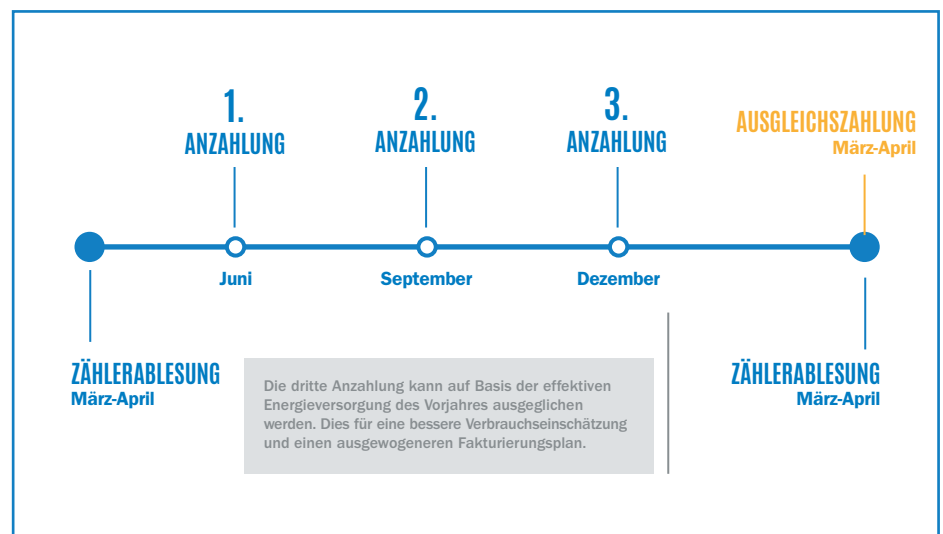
1.
ANZAHLUNG

2.
ANZAHLUNG

3.
ANZAHLUNG

AUSGLEICHSZAHLUNG
März-April

Juni

September

Dezember

ZÄHLERABLESUNG
März-April

Die dritte Anzahlung kann auf Basis der effektiven Energieversorgung des Vorjahres ausgeglichen werden. Dies für eine bessere Verbrauchseinschätzung und einen ausgewogeneren Fakturierungsplan.

ZÄHLERABLESUNG
März-April